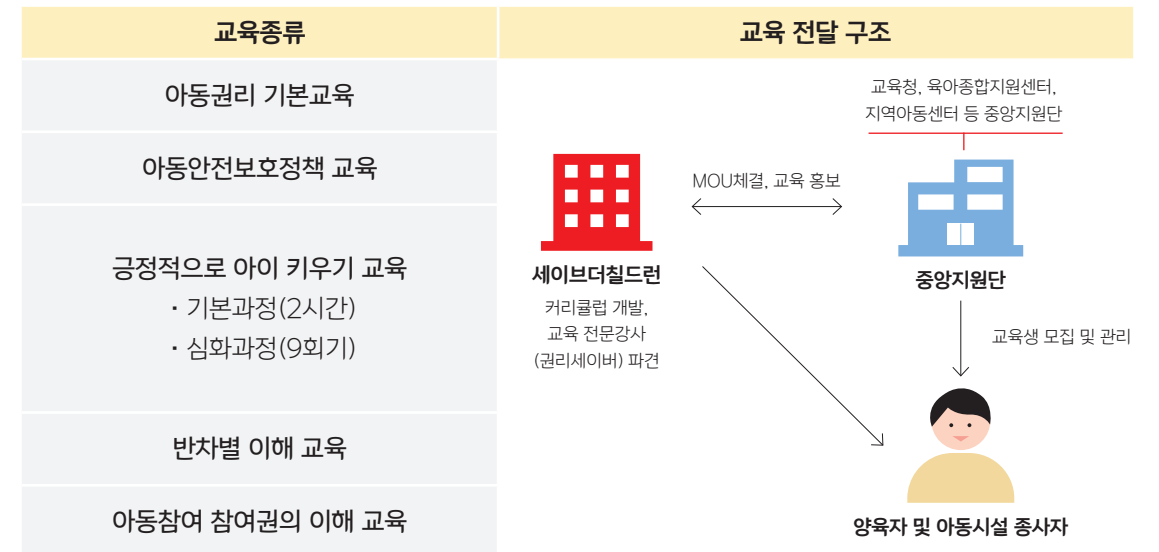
| 교육종류 | 교육 전달 구조 |
|---|---|
| 아동권리 기본교육 | |
| 아동안전보호정책 교육 | |
| 긍정적으로 아이 키우기 교육<br>· 기본과정(2시간)<br>· 심화과정(9회기) | |
| 반차별 이해 교육 | |
| 아동참여 참여권의 이해 교육 | |

교육청, 육아종합지원센터, 지역아동센터 등 중앙지원단

MOU체결, 교육 홍보

세이브더칠드런

커리큘럼 개발, 교육 전문강사 (권리세이버) 파견

중앙지원단

교육생 모집 및 관리

양육자 및 아동시설 종사자